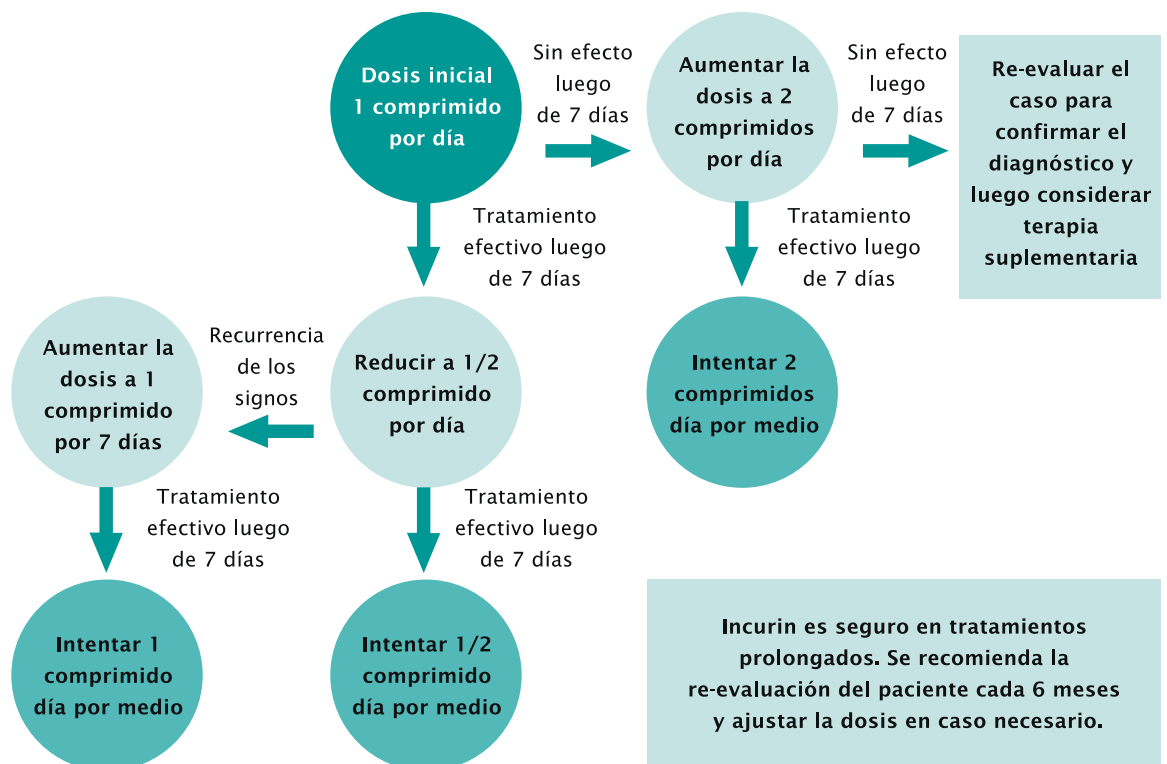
Dosis inicial 1 comprimido por día

Sin efecto luego de 7 días

Aumentar la dosis a 2 comprimidos por día

Sin efecto luego de 7 días

Re-evaluar el caso para confirmar el diagnóstico y luego considerar terapia suplementaria

Tratamiento efectivo luego de 7 días

Tratamiento efectivo luego de 7 días

Aumentar la dosis a 1 comprimido por 7 días

Recurrencia de los signos

Reducir a 1/2 comprimido por día

Intentar 2 comprimidos día por medio

Tratamiento efectivo luego de 7 días

Tratamiento efectivo luego de 7 días

Intentar 1 comprimido día por medio

Intentar 1/2 comprimido día por medio

Incurin es seguro en tratamientos prolongados. Se recomienda la re-evaluación del paciente cada 6 meses y ajustar la dosis en caso necesario.